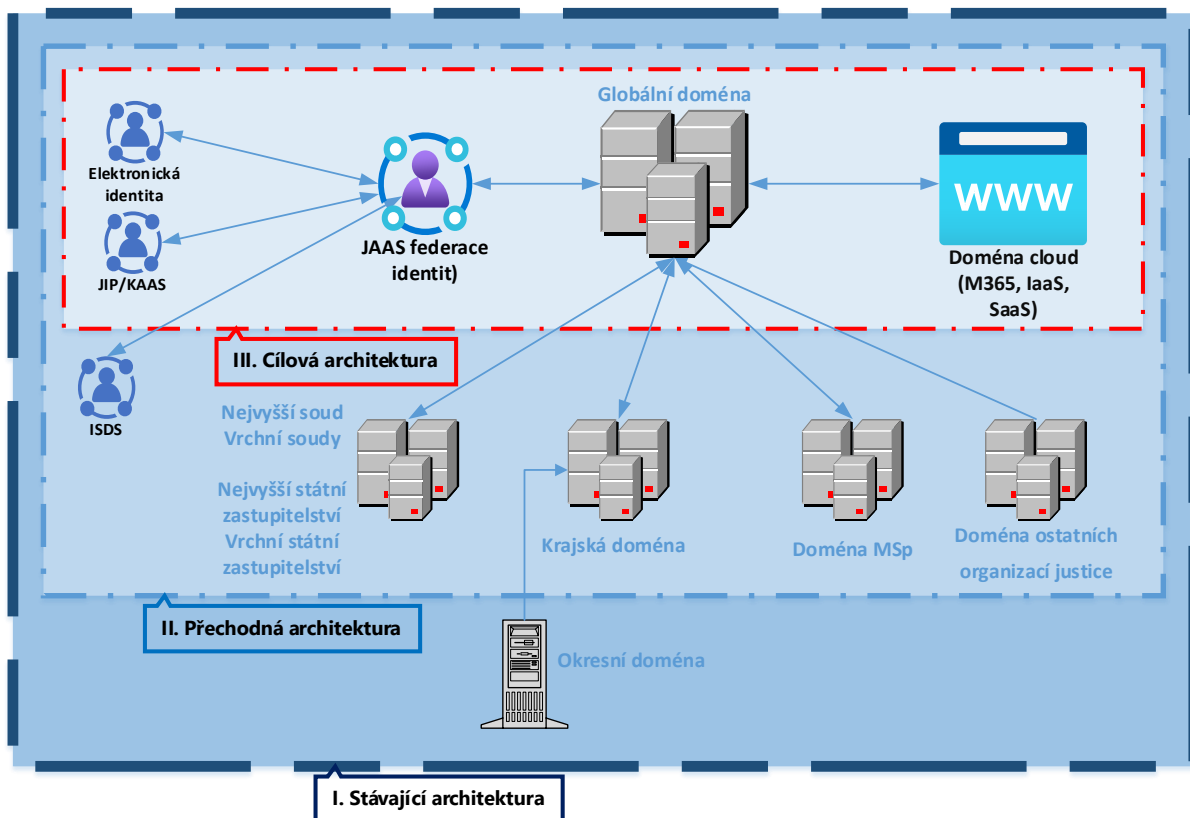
Globální doména

Elektronická identita

JIP/KAAS

JAAS federace identit)

WWW

Doména cloud (M365, IaaS, SaaS)

III. Cílová architektura

ISDS

Nejvyšší soud
Vrchní soudy

Nejvyšší státní zastupitelství
Vrchní státní zastupitelství

Krajská doména

Doména MSp

Doména ostatních organizací justice

II. Přechodná architektura

Okresní doména

I. Stávající architektura